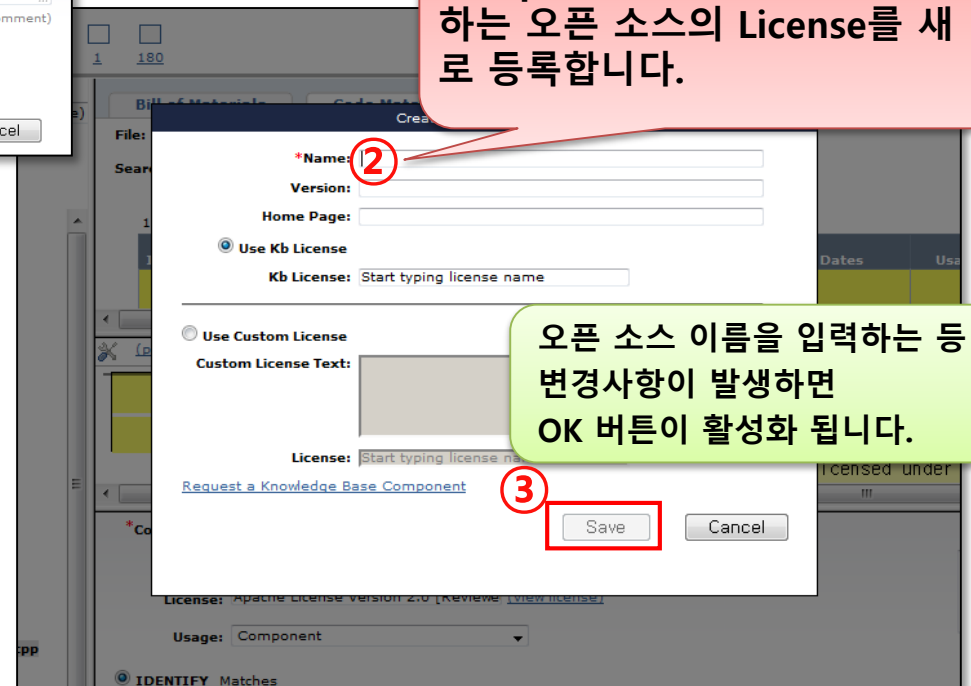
mment)

ncel

1 180

하는 오픈 소스의 License를 새로 등록합니다.

Bill of Materials

Code Mat

File:

Sear

Crea

*Name:

②

Version:

Home Page:

Use Kb License

Kb License: Start typing license name

Dates

Usa

Use Custom License

Custom License Text:

오픈 소스 이름을 입력하는 등 변경사항이 발생하면
OK 버튼이 활성화 됩니다.

License: Start typing license name

licensed under

Request a Knowledge Base Component

③

Save

Cancel

*Co

License: Apache License Version 2.0 [Review] [view license]

Usage: Component

IDENTIFY Matches

cpp